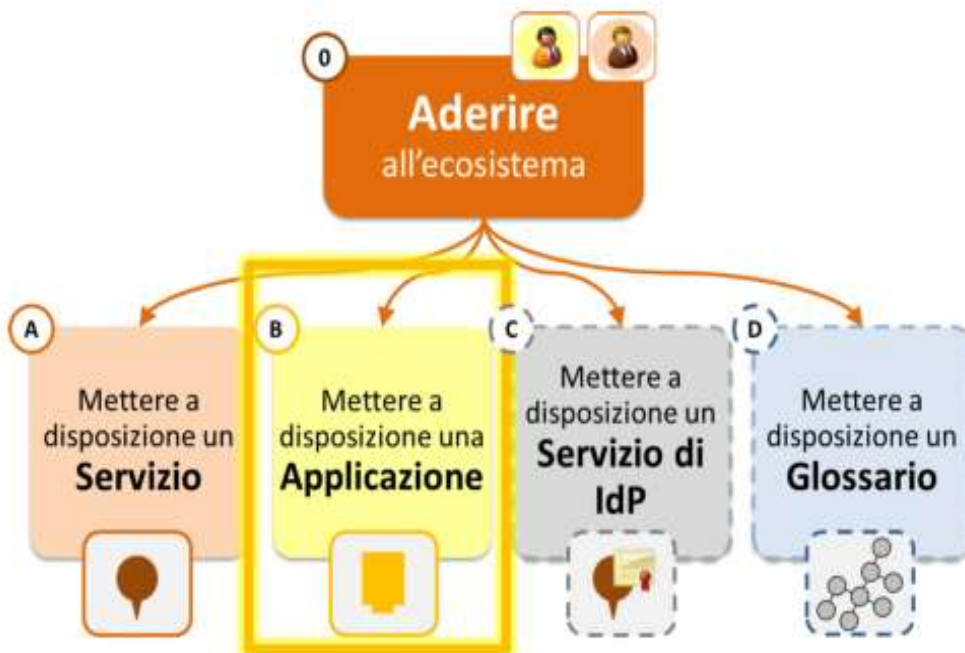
0

Aderire
all'ecosistema

A
Mettere a disposizione un **Servizio**

B
Mettere a disposizione una **Applicazione**

C
Mettere a disposizione un **Servizio di IdP**

D
Mettere a disposizione un **Glossario**